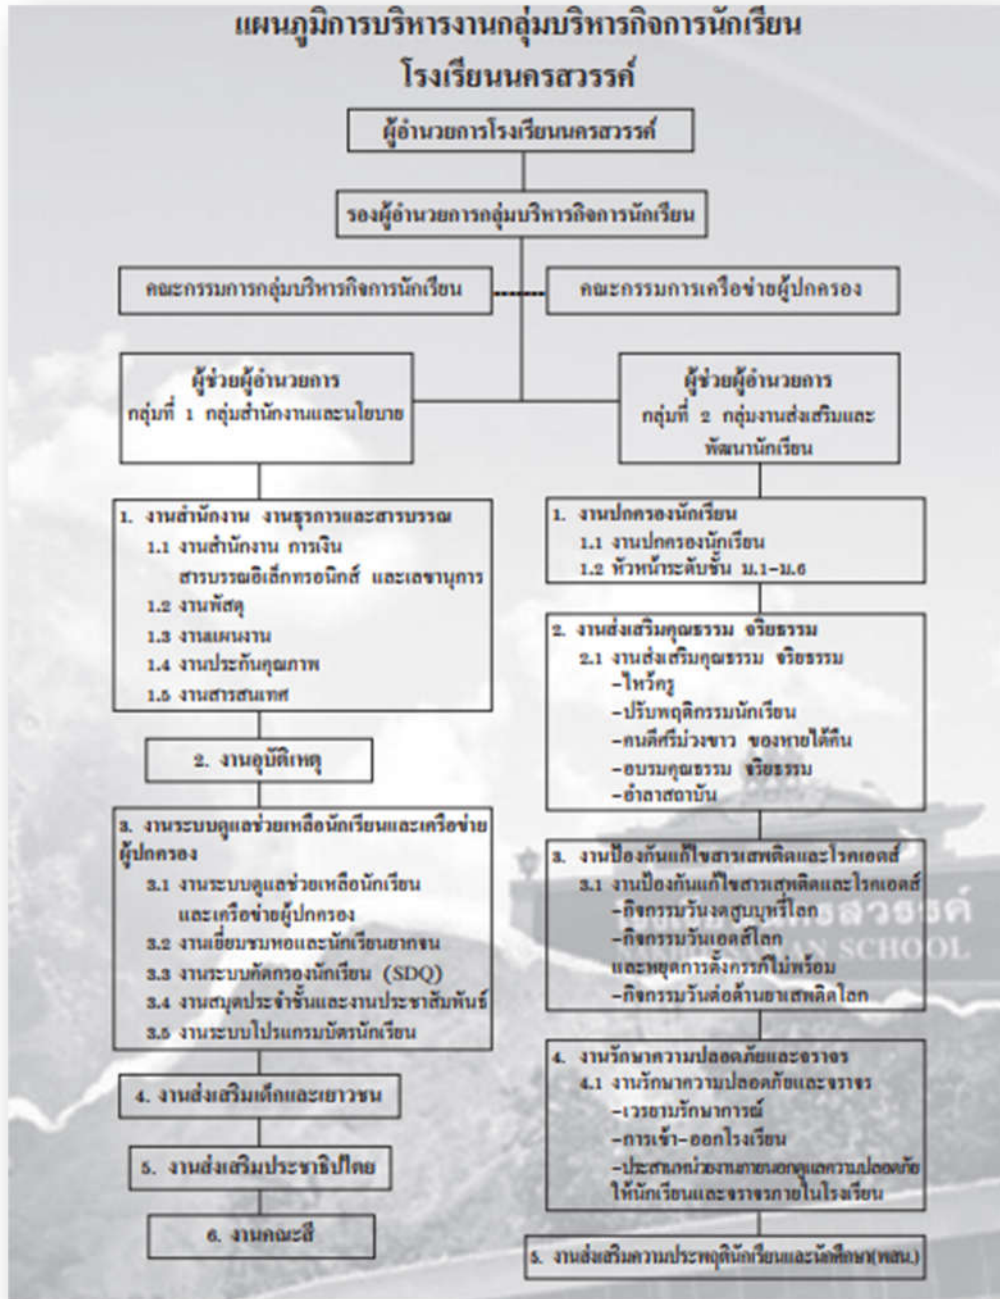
แผนภูมิการบริหารงานกลุ่มบริหารกิจการนักเรียน
โรงเรียนนครสวรรค์

ผู้อำนวยการโรงเรียนนครสวรรค์

รองผู้อำนวยการกลุ่มบริหารกิจการนักเรียน

คณะกรรมการกลุ่มบริหารกิจการนักเรียน

คณะกรรมการเครือข่ายผู้ปกครอง

ผู้ช่วยผู้อำนวยการ
กลุ่มที่ 1 กลุ่มสำนักงานและนโยบาย

1. งานสำนักงาน งานธุรการและสารบรรณ
1.1 งานสำนักงาน การเงิน สารบรรณอิเล็กทรอนิกส์ และเลขานุการ
1.2 งานพัสดุ
1.3 งานแผนงาน
1.4 งานประกันคุณภาพ
1.5 งานสารสนเทศ

2. งานอุบัติเหตุ

3. งานระบบดูแลช่วยเหลือนักเรียนและเครือข่ายผู้ปกครอง
3.1 งานระบบดูแลช่วยเหลือนักเรียน และเครือข่ายผู้ปกครอง
3.2 งานเยี่ยมบ้านหอและนักเรียนยากจน
3.3 งานระบบคัดกรองนักเรียน (SDQ)
3.4 งานสมุดประจำชั้นและงานประชาสัมพันธ์
3.5 งานระบบโปรแกรมบัตรนักเรียน

4. งานส่งเสริมเด็กและเยาวชน

5. งานส่งเสริมประชาธิปไตย

6. งานคณะสี

ผู้ช่วยผู้อำนวยการ
กลุ่มที่ 2 กลุ่มงานส่งเสริมและพัฒนานักเรียน

1. งานปกครองนักเรียน
1.1 งานปกครองนักเรียน
1.2 หัวหน้าระดับชั้น ม.1-ม.6

2. งานส่งเสริมคุณธรรม จริยธรรม
2.1 งานส่งเสริมคุณธรรม จริยธรรม
-ไหว้ครู
-ปรับพฤติกรรมนักเรียน
-คนดีศรีม่วงขาว ของหายได้คืน
-อบรมคุณธรรม จริยธรรม
-อำลาสถาบัน

3. งานป้องกันแก้ไขสารเสพติดและโรคเอดส์
3.1 งานป้องกันแก้ไขสารเสพติดและโรคเอดส์
-กิจกรรมวันงดสูบบุหรี่โลก
-กิจกรรมวันเอดส์โลก และหยุดการตั้งครรภ์ไม่พร้อม
-กิจกรรมวันต่อต้านยาเสพติดโลก

4. งานรักษาความปลอดภัยและจราจร
4.1 งานรักษาความปลอดภัยและจราจร
-เวรยามรักษาการณ์
-การเข้า-ออกโรงเรียน
-ประสานหน่วยงานภายนอกดูแลความปลอดภัยให้นักเรียนและจราจรภายในโรงเรียน

5. งานส่งเสริมความประพฤตินักเรียนและนักศึกษา(พสน.)

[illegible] SCHOOL